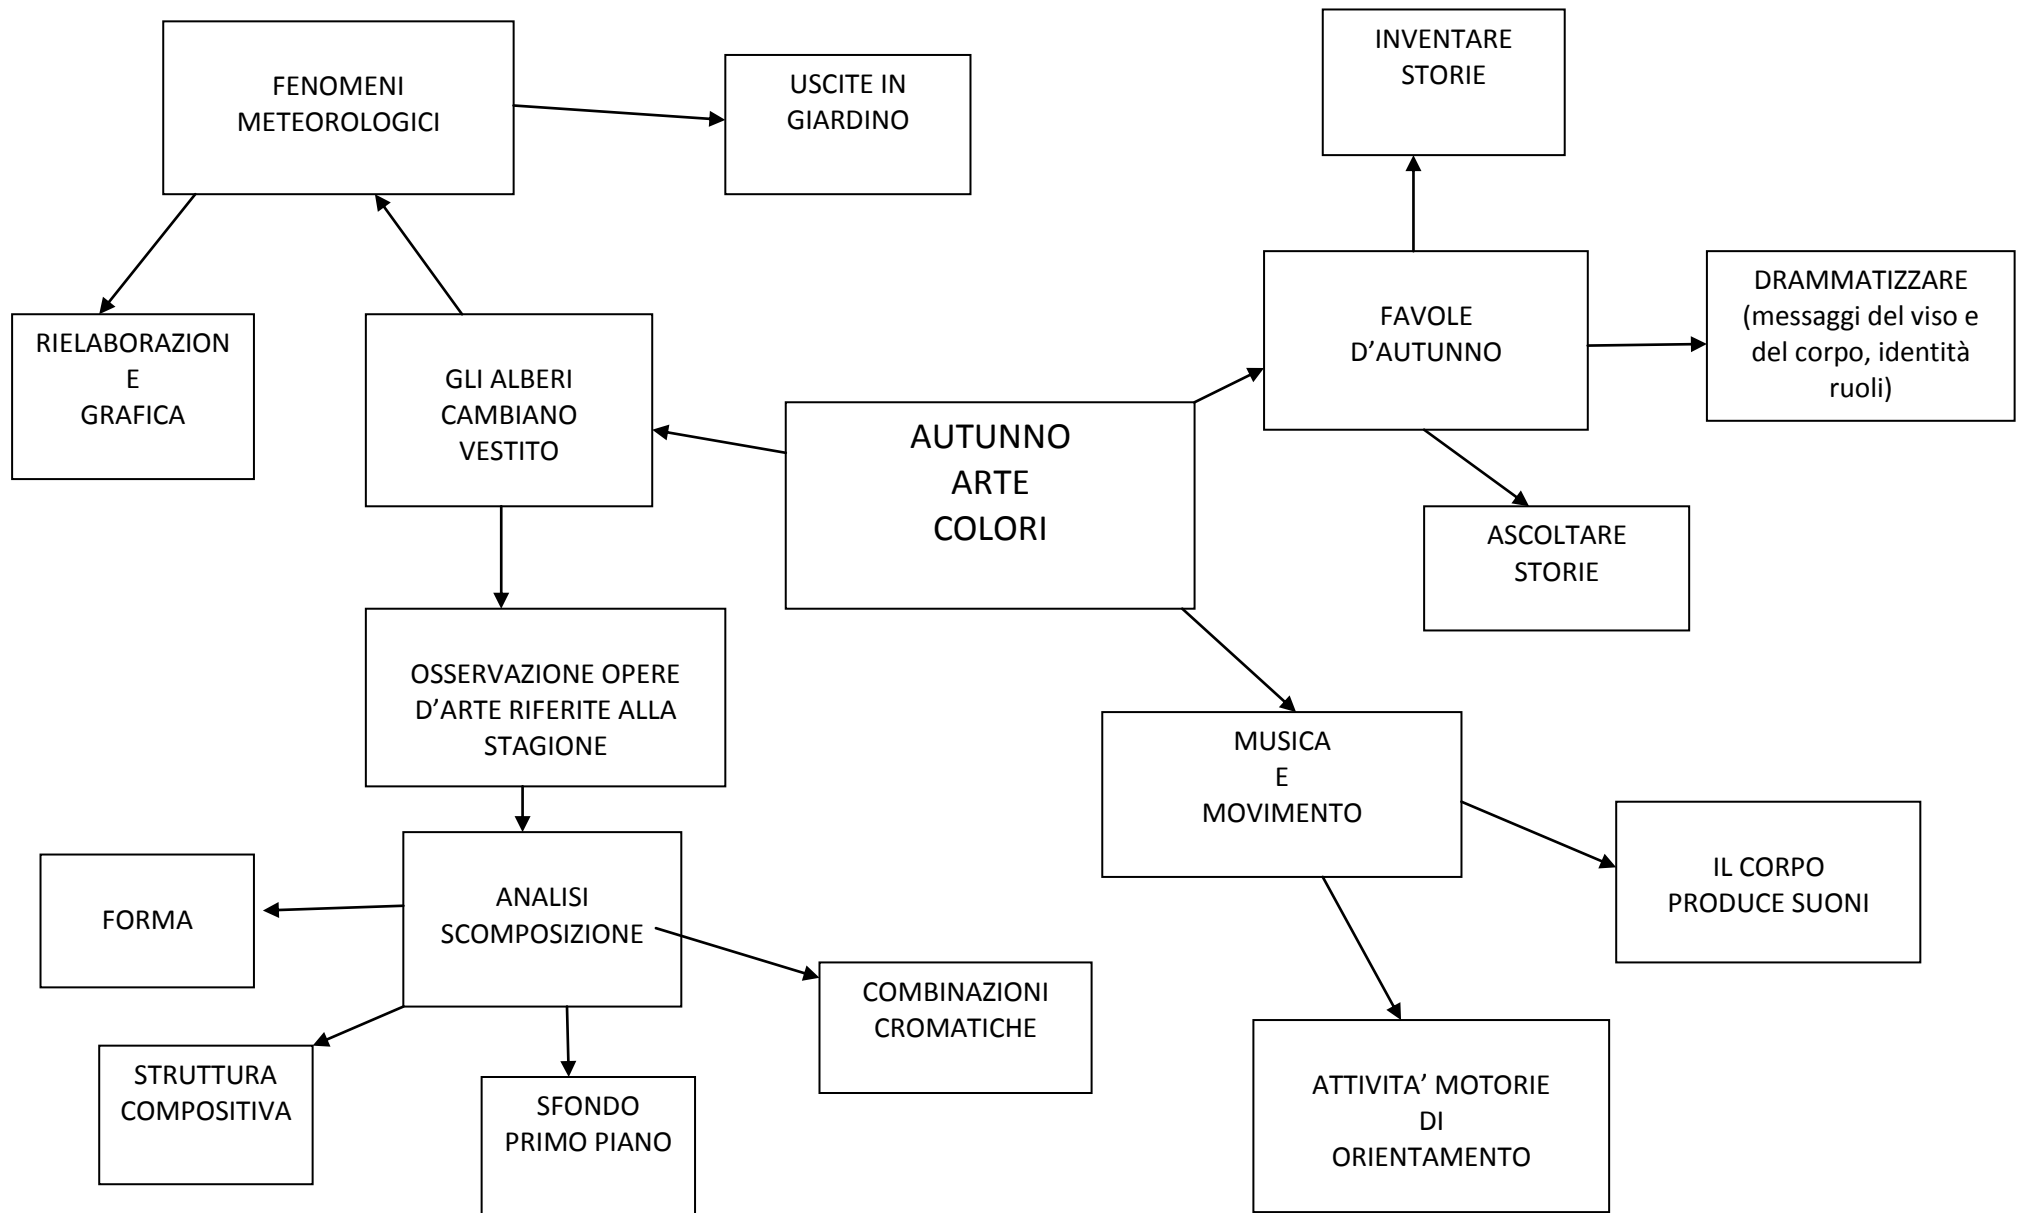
FENOMENI METEOROLOGICI

USCITE IN GIARDINO

INVENTARE STORIE

RIELABORAZIONE GRAFICA

GLI ALBERI CAMBIANO VESTITO

FAVOLE D'AUTUNNO

DRAMMATIZZARE (messaggi del viso e del corpo, identità ruoli)

AUTUNNO ARTE COLORI

ASCOLTARE STORIE

OSSERVAZIONE OPERE D'ARTE RIFERITE ALLA STAGIONE

MUSICA E MOVIMENTO

ANALISI SCOMPOSIZIONE

FORMA

IL CORPO PRODUCE SUONI

COMBINAZIONI CROMATICHE

STRUTTURA COMPOSITIVA

SFONDO PRIMO PIANO

ATTIVITA' MOTORIE DI ORIENTAMENTO